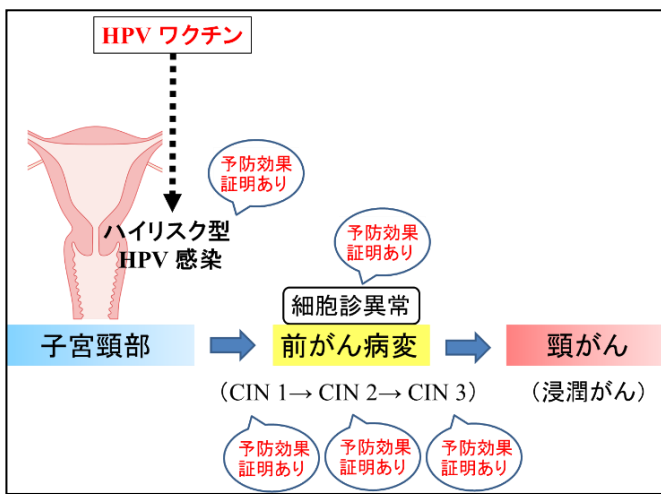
HPV ワクチン

予防効果証明あり

ハイリスク型 HPV 感染

予防効果証明あり

細胞診異常

子宮頸部

前がん病変

頸がん

（CIN 1→ CIN 2→ CIN 3）

（浸潤がん）

予防効果証明あり

予防効果証明あり

予防効果証明あり